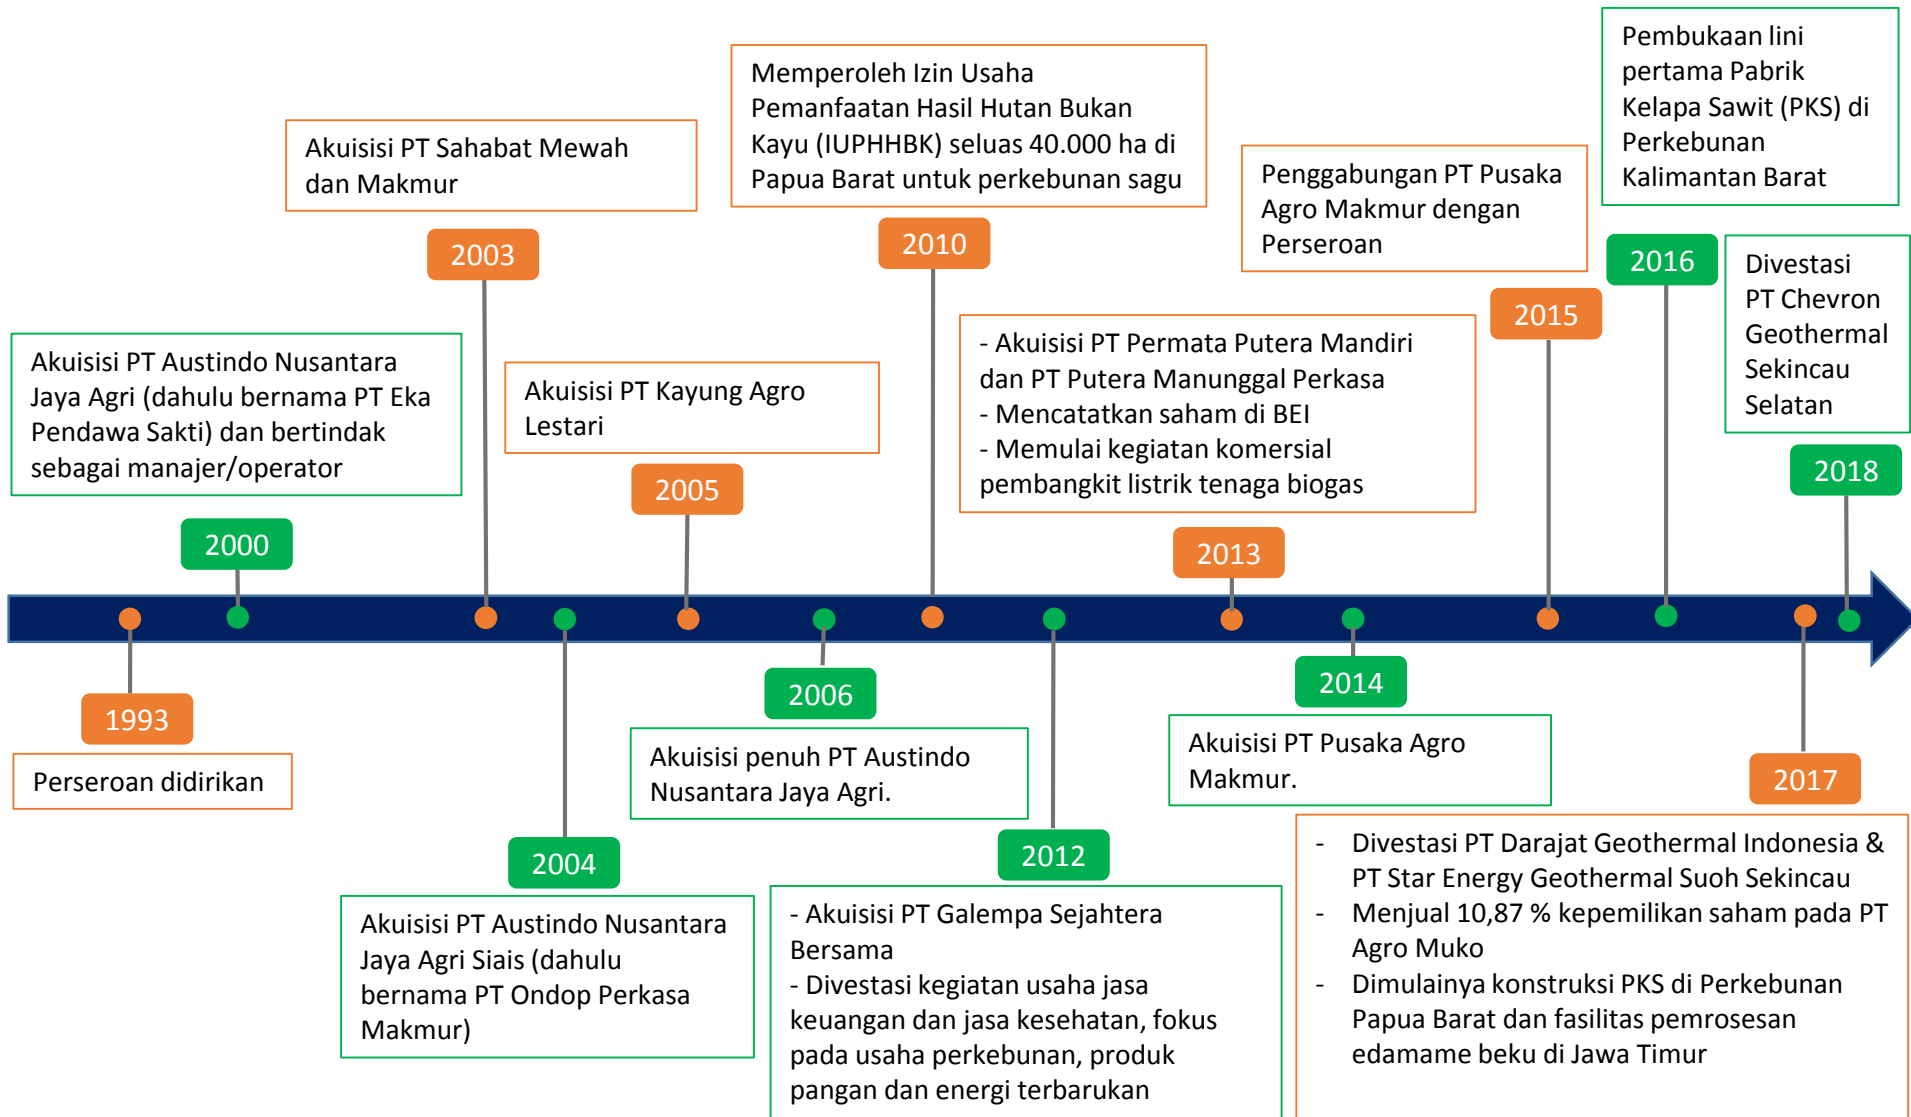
Pembukaan lini pertama Pabrik Kelapa Sawit (PKS) di Perkebunan Kalimantan Barat

Akuisisi PT Sahabat Mewah dan Makmur

2003

Memperoleh Izin Usaha Pemanfaatan Hasil Hutan Bukan Kayu (IUPHHBK) seluas 40.000 ha di Papua Barat untuk perkebunan sagu

2010

Penggabungan PT Pusaka Agro Makmur dengan Perseroan

2016

Divestasi PT Chevron Geothermal Sekincau Selatan

2015

Akuisisi PT Austindo Nusantara Jaya Agri (dahulu bernama PT Eka Pendawa Sakti) dan bertindak sebagai manajer/operator

Akuisisi PT Kayung Agro Lestari

- Akuisisi PT Permata Putera Mandiri dan PT Putera Manunggal Perkasa
- Mencatatkan saham di BEI
- Memulai kegiatan komersial pembangkit listrik tenaga biogas

2018

2000

2005

2013

1993

Perseroan didirikan

2006

Akuisisi penuh PT Austindo Nusantara Jaya Agri.

2014

Akuisisi PT Pusaka Agro Makmur.

2017

2004

Akuisisi PT Austindo Nusantara Jaya Agri Siais (dahulu bernama PT Ondop Perkasa Makmur)

2012

- Akuisisi PT Galempa Sejahtera Bersama
- Divestasi kegiatan usaha jasa keuangan dan jasa kesehatan, fokus pada usaha perkebunan, produk pangan dan energi terbarukan

- Divestasi PT Darajat Geothermal Indonesia & PT Star Energy Geothermal Suoh Sekincau
- Menjual 10,87 % kepemilikan saham pada PT Agro Muko
- Dimulainya konstruksi PKS di Perkebunan Papua Barat dan fasilitas pemrosesan edamame beku di Jawa Timur